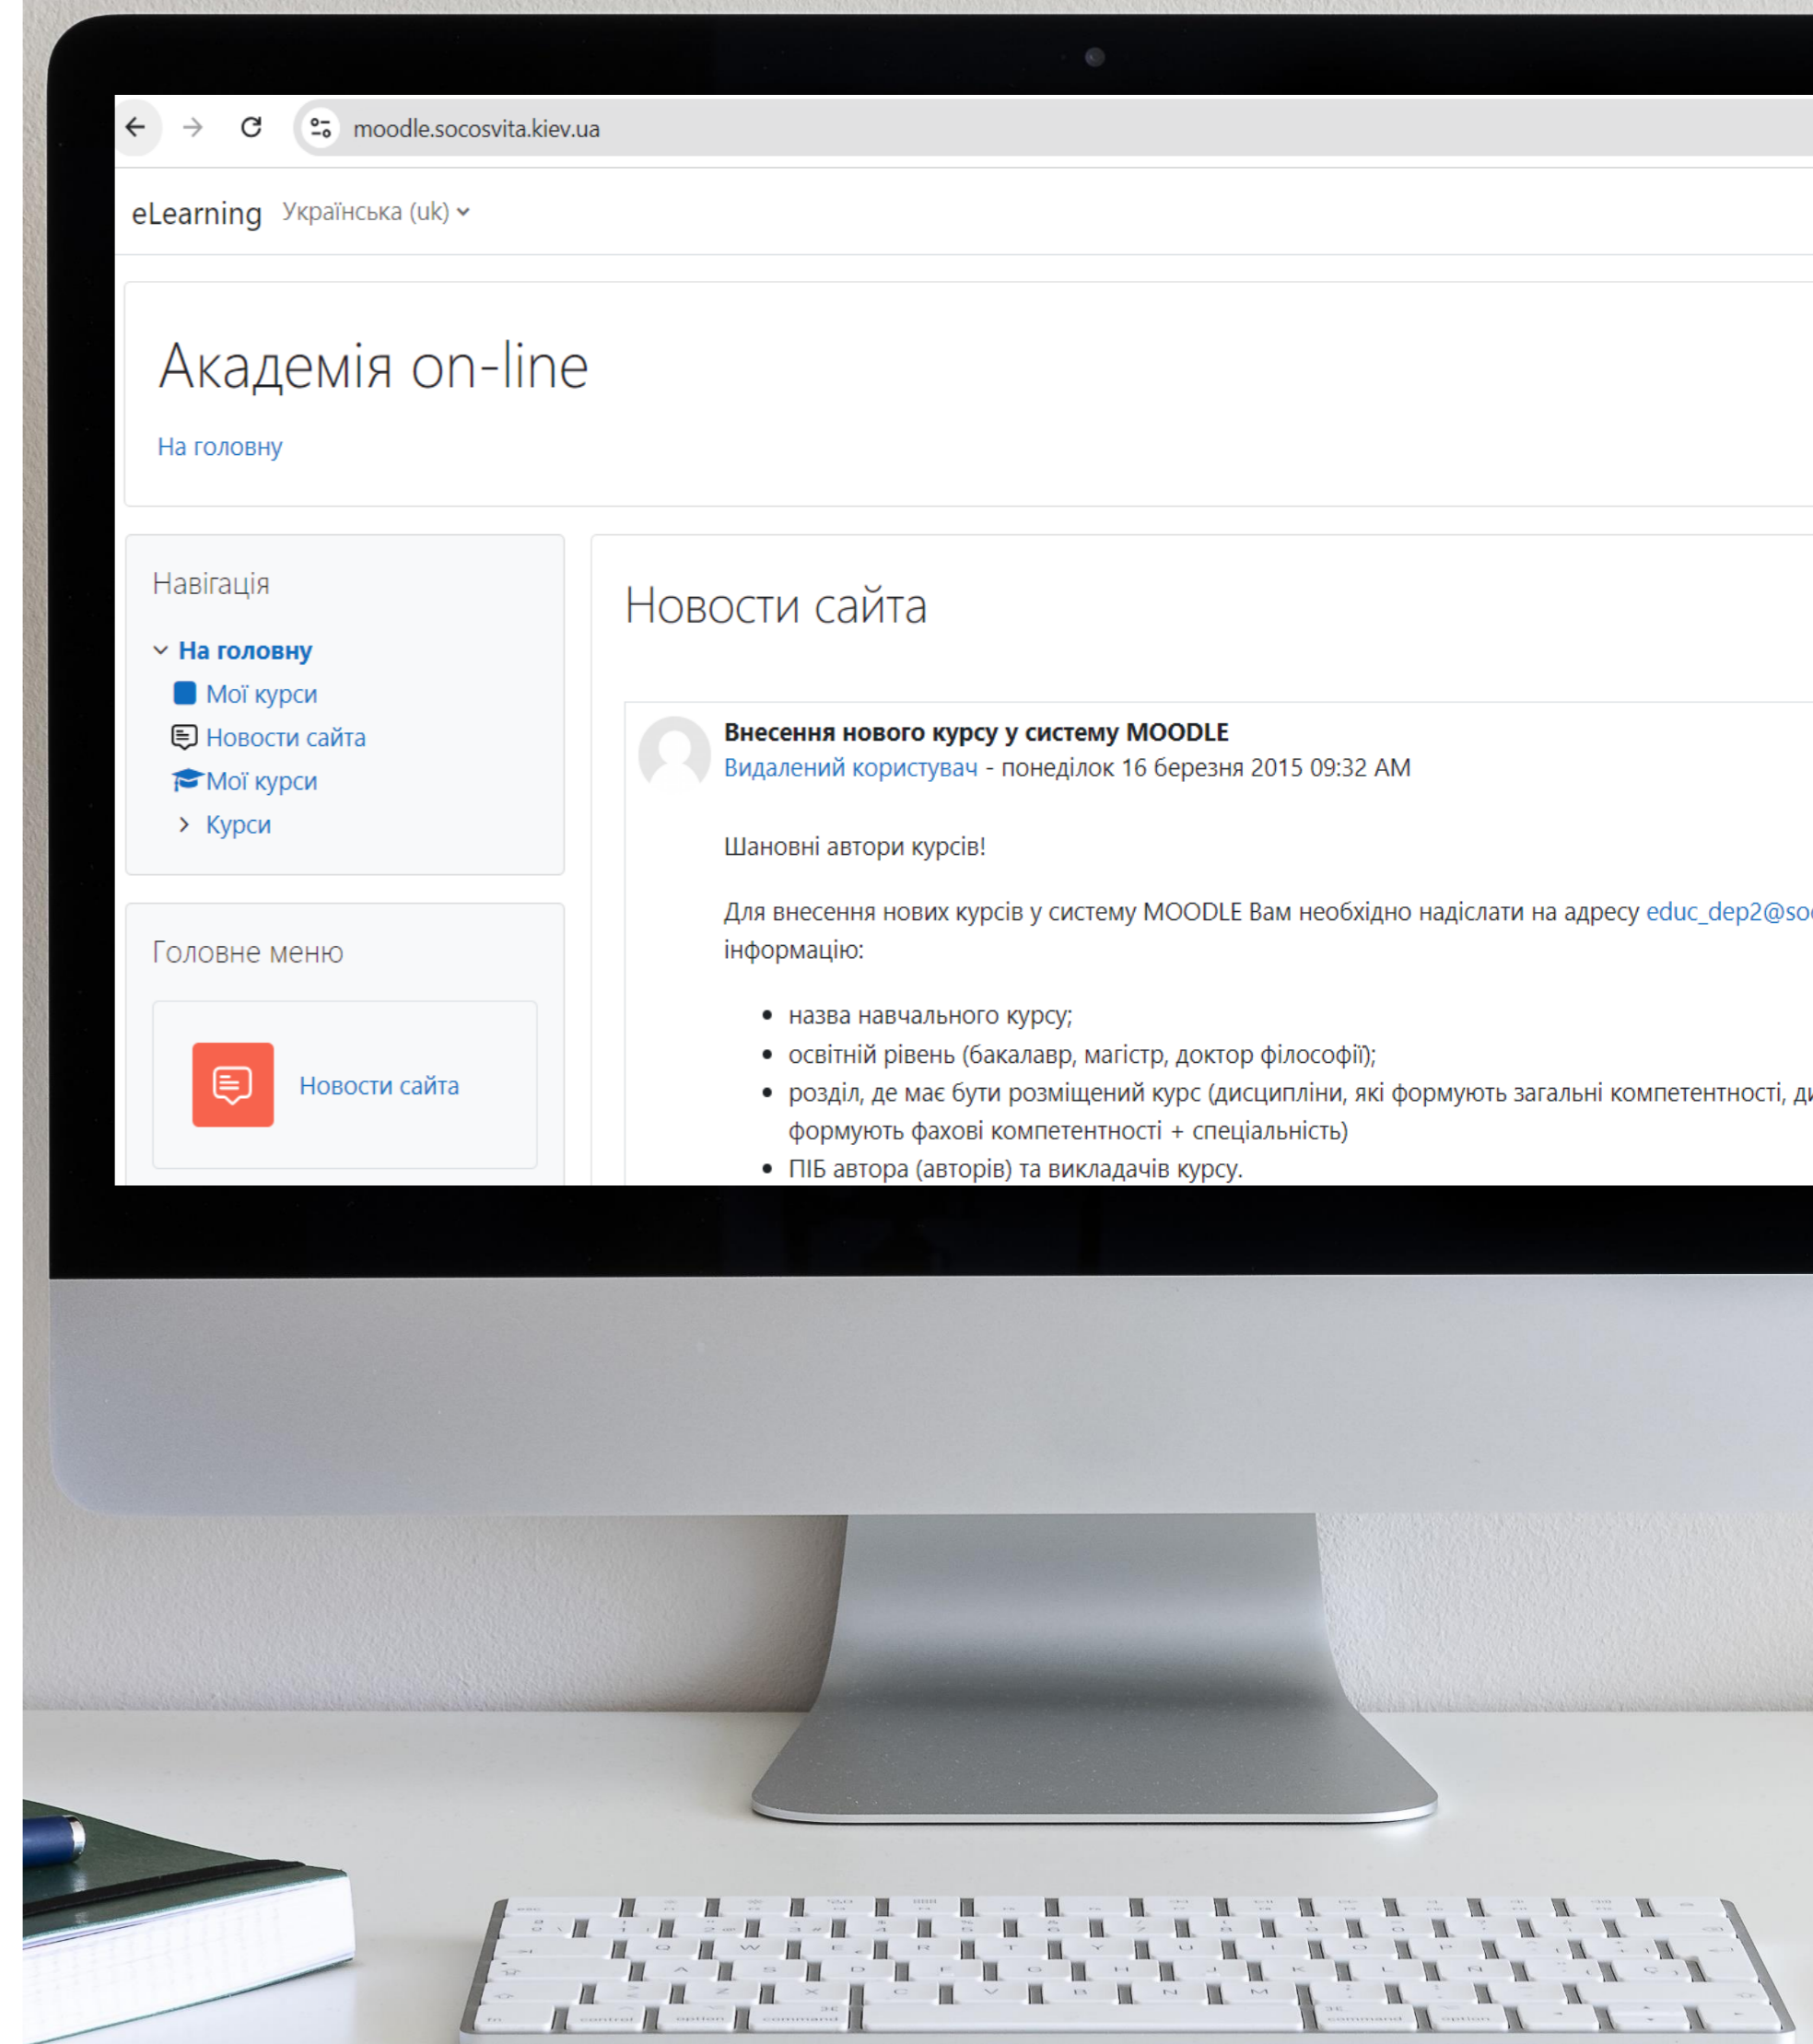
moodle.socosvita.kiev.ua

eLearning Українська (uk)

Академія on-line

На головну

Навігація

На головну
Мої курси
Новости сайта
Мої курси
Курси

Головне меню

Новости сайта

Новости сайта

Внесення нового курсу у систему MOODLE
Видалений користувач - понеділок 16 березня 2015 09:32 AM

Шановні автори курсів!

Для внесення нових курсів у систему MOODLE Вам необхідно надіслати на адресу educ_dep2@so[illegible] інформацію:

- назва навчального курсу;
- освітній рівень (бакалавр, магістр, доктор філософії);
- розділ, де має бути розміщений курс (дисципліни, які формують загальні компетентності, ди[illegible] формують фахові компетентності + спеціальність)
- ПІБ автора (авторів) та викладачів курсу.